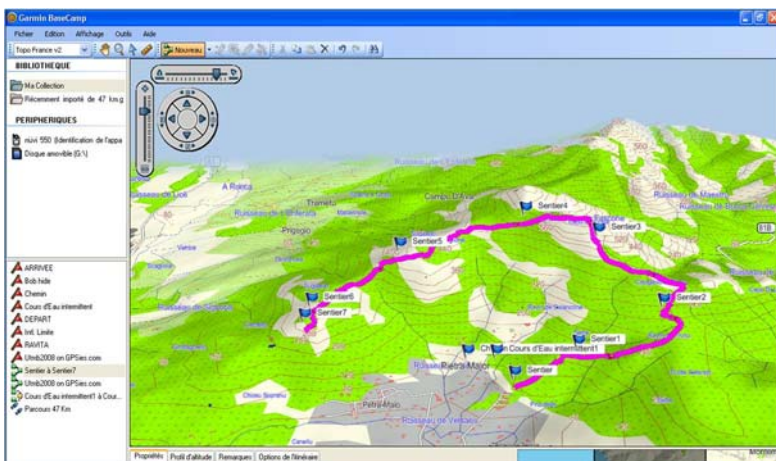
Garmin BaseCamp

Fichier Edition Affichage Outils Aide

Topo France v2

Nouveau

BIBLIOTHÈQUE

Ma Collection

Récemment importé de 47 km.g

PERIPHERIQUES

nüvi 550 (Identification de l'appa

Disque amovible (G:\)

ARRIVEE

Bob hide

Chemin

Cours d'Eau intermittent

DEPART

Intl. Limite

RAVITA

Utmb2008 on GPSies.com

Sentier à Sentier7

Utmb2008 on GPSies.com

Cours d'Eau intermittent1 à Cour...

Parcours 47 Km

A Rokca

Trameto

Prigiolo

Campo

Sentier4

Sentier5

Sentier3

Sentier6

Sentier2

Sentier7

Sentier1

Chemin

Cours d'Eau intermittent1

Sentier

Petra Maio

Propriétés Profil d'altitude Remarques Options de l'itinéraire